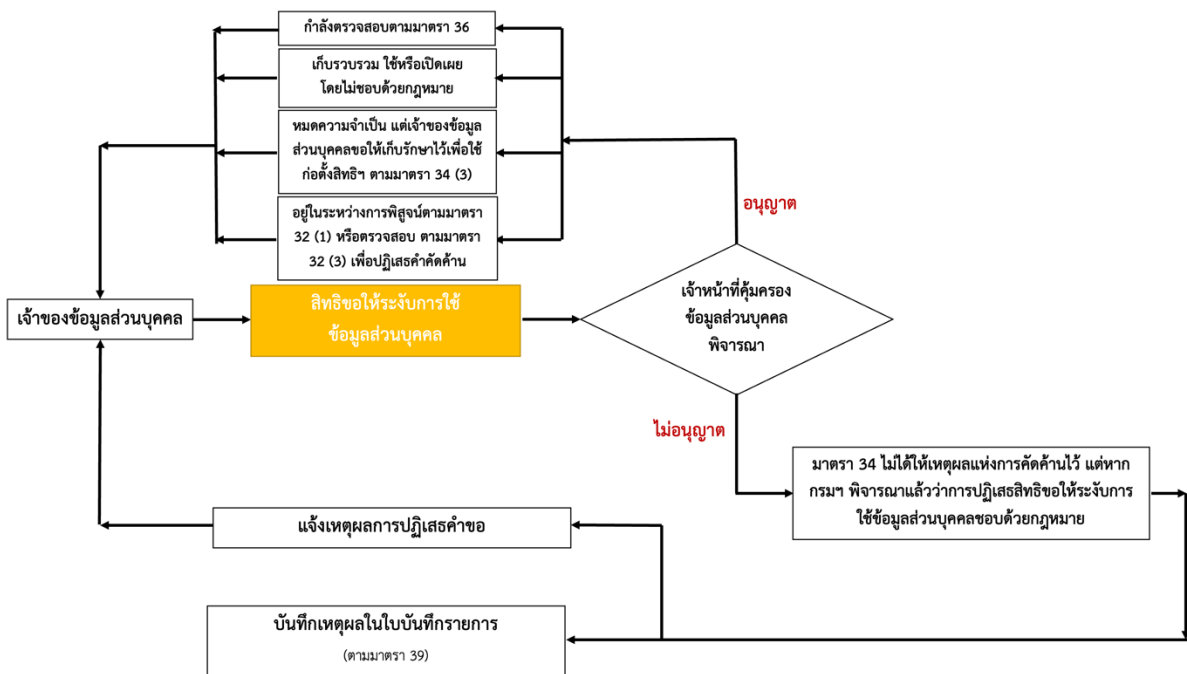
กำลังตรวจสอบตามมาตรา 36

เก็บรวบรวม ใช้หรือเปิดเผย โดยไม่ชอบด้วยกฎหมาย

หมดความจำเป็น แต่เจ้าของข้อมูลส่วนบุคคลขอให้เก็บรักษาไว้เพื่อใช้ก่อตั้งสิทธิฯ ตามมาตรา 34 (3)

อยู่ในระหว่างการพิสูจน์ตามมาตรา 32 (1) หรือตรวจสอบ ตามมาตรา 32 (3) เพื่อปฏิเสธคำคัดค้าน

อนุญาต

เจ้าของข้อมูลส่วนบุคคล

สิทธิขอให้ระงับการใช้ข้อมูลส่วนบุคคล

เจ้าหน้าที่คุ้มครองข้อมูลส่วนบุคคลพิจารณา

ไม่อนุญาต

มาตรา 34 ไม่ได้ให้เหตุผลแห่งการคัดค้านไว้ แต่หากกรมฯ พิจารณาแล้วว่าการปฏิเสธสิทธิขอให้ระงับการใช้ข้อมูลส่วนบุคคลชอบด้วยกฎหมาย

แจ้งเหตุผลการปฏิเสธคำขอ

บันทึกเหตุผลในใบบันทึกรายการ

(ตามมาตรา 39)